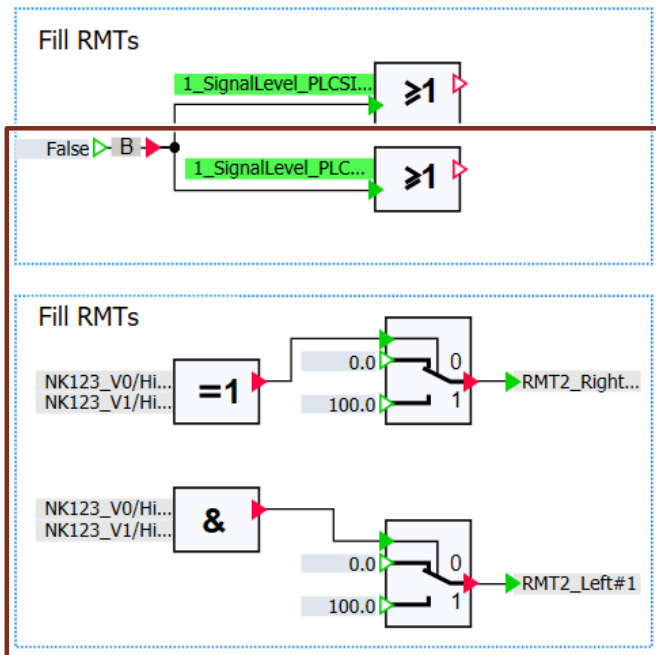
Fill RMTs

1_SignalLevel_PLCSI...

≥1

False B

1_SignalLevel_PLC...

≥1

Fill RMTs

NK123_V0/Hi...
NK123_V1/Hi...

=1

0.0
0
100.0
1

RMT2_Right...

NK123_V0/Hi...
NK123_V1/Hi...

&

0.0
0
100.0
1

RMT2_Left#1